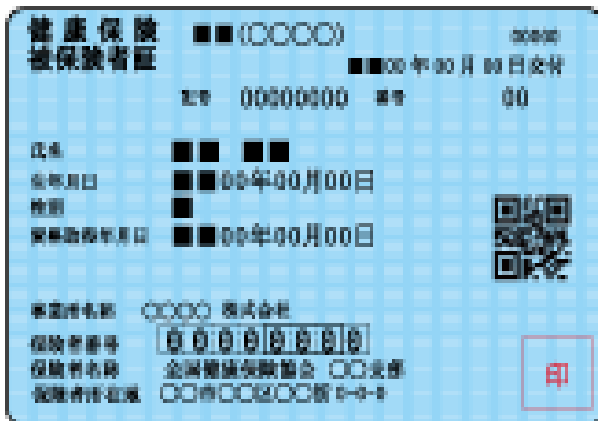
健康保険
被保険者証

■■(○○○○)

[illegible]

■■00年00月00日交付

記号 00000000 番号 00

氏名 ■■ ■■

生年月日 ■■00年00月00日

性別 ■

資格取得年月日 ■■00年00月00日

事業所名称 ○○○○ 株式会社

保険者番号 00000000

保険者名称 全国健康保険協会 ○○支部

保険者所在地 ○○市○○区○○町 0-0-0

印